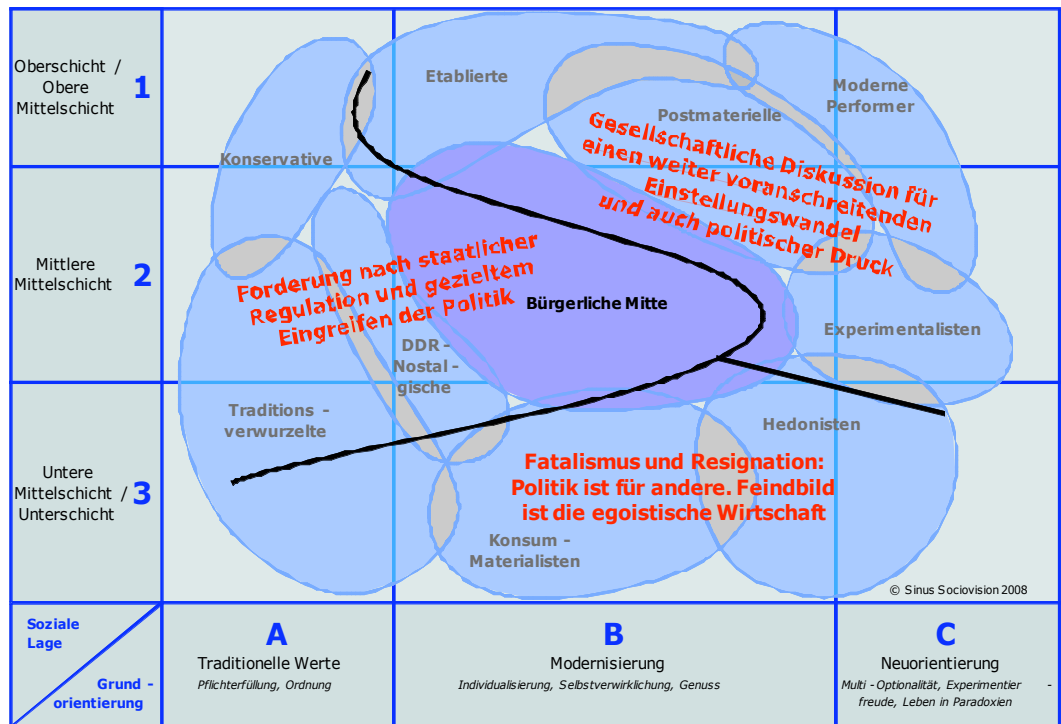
Oberschicht / Obere Mittelschicht 1

Mittlere Mittelschicht 2

Untere Mittelschicht / Unterschicht 3

Etablierte

Postmaterielle

Moderne Performer

Konservative

Gesellschaftliche Diskussion für einen weiter voranschreitenden Einstellungswandel und auch politischer Druck

Forderung nach staatlicher Regulation und gezieltem Eingreifen der Politik

Bürgerliche Mitte

Experimentalisten

DDR - Nostal - gische

Traditions - verwurzelte

Hedonisten

Fatalismus und Resignation: Politik ist für andere. Feindbild ist die egoistische Wirtschaft

Konsum - Materialisten

© Sinus Sociovision 2008

Soziale Lage

Grund - orientierung

A
Traditionelle Werte
Pflichterfüllung, Ordnung

B
Modernisierung
Individualisierung, Selbstverwirklichung, Genuss

C
Neuorientierung
Multi - Optionalität, Experimentierfreude, Leben in Paradoxien